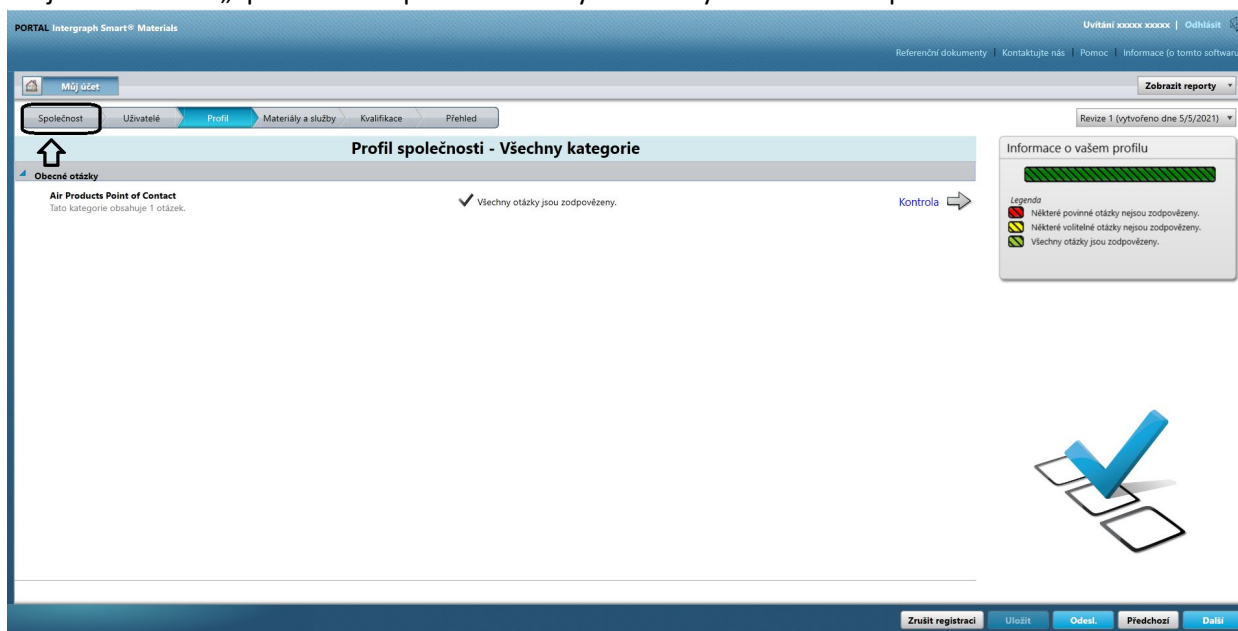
PORTAL Intergraph Smart® Materials

Uvítání xxxxx xxxxx | Odhlásit

Referenční dokumenty | Kontaktujte nás | Pomoc | Informace (o tomto softwaru

Můj účet

Zobrazit reporty

Společnost | Uživatelé | Profil | Materiály a služby | Kvalifikace | Přehled

Revize 1 (vytvořeno dne 5/5/2021)

Profil společnosti - Všechny kategorie

Obecné otázky

Air Products Point of Contact
Tato kategorie obsahuje 1 otázek.

Všechny otázky jsou zodpovězeny.

Kontrola

Informace o vašem profilu

Legenda
Některé povinné otázky nejsou zodpovězeny.
Některé volitelné otázky nejsou zodpovězeny.
Všechny otázky jsou zodpovězeny.

Zrušit registraci | Uložit | Odesl. | Předchozí | Další